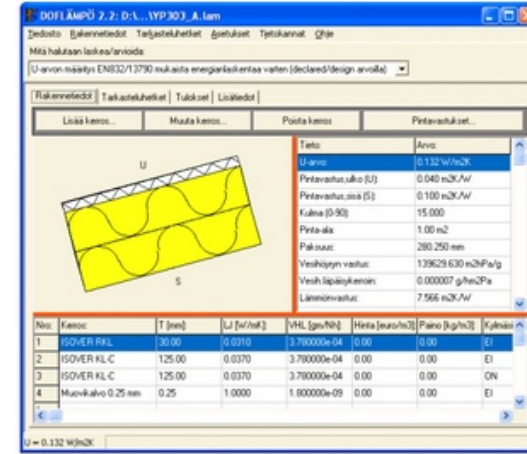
DOFLÄMPÖ 2.2: D:\...\YP303_A.lam

Tiedosto Rakennetiedot Tarkasteluhetket Asetukset Tietokannat Ohje

Mitä halutaan laskea/arvioida:

U-arvon määritys EN832/13790 mukaista energianlaskentaa varten (declared/design arvoilla)

Rakennetiedot | Tarkasteluhetket | Tulokset | Lisätiedot

Lisää kerros... | Muuta kerros... | Poista kerros | Pintavastukset...

U

S

| Tieto: | Arvo: |
|---|---|
| U-arvo: | 0.132 W/m2K |
| Pintavastus,ulko (U): | 0.040 m2K/W |
| Pintavastus,sisä (S): | 0.100 m2K/W |
| Kulma [0-90]: | 15.000 |
| Pinta-ala: | 1.00 m2 |
| Paksuus: | 280.250 mm |
| Vesihöyryn vastus: | 139629.630 m2hPa/g |
| Vesih.läpäisykerroin: | 0.000007 g/hm2Pa |
| Lämmönvastus: | 7.566 m2K/W |

| Nro | Kerros | T [mm] | LJ [W/mK] | VHL [gm/Nh] | Hinta [euro/m3] | Paino [kg/m3] | Kylmäsi |
|---|---|---|---|---|---|---|---|
| 1 | ISOVER RKL | 30.00 | 0.0310 | 3.780000e-04 | 0.00 | 0.00 | EI |
| 2 | ISOVER KL-C | 125.00 | 0.0370 | 3.780000e-04 | 0.00 | 0.00 | EI |
| 3 | ISOVER KL-C | 125.00 | 0.0370 | 3.780000e-04 | 0.00 | 0.00 | ON |
| 4 | Muovikalvo 0.25 mm | 0.25 | 1.0000 | 1.800000e-09 | 0.00 | 0.00 | EI |

U = 0.132 W/m2K